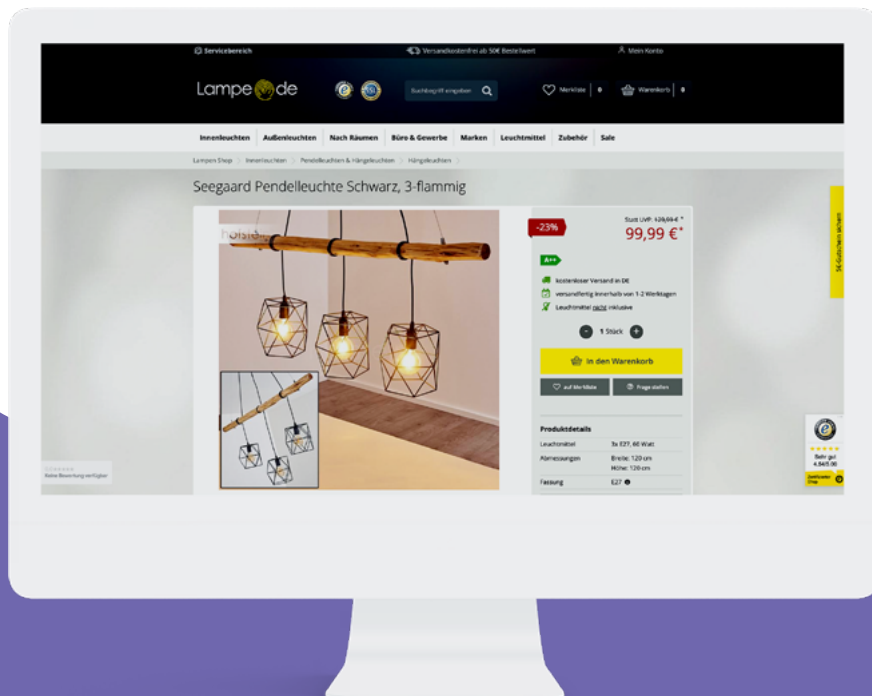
Servicebereich

Versandkostenfrei ab 50€ Bestellwert

Mein Konto

Lampe de

Suchbegriff eingeben

Merkliste 0

Warenkorb 0

Innenleuchten Außenleuchten Nach Räumen Büro & Gewerbe Marken Leuchtmittel Zubehör Sale

Lampen Shop > Innenleuchten > Pendelleuchten & Hängeleuchten > Hängeleuchten

Seegaard Pendelleuchte Schwarz, 3-flammig

-23%

Statt UVP: 129,99 € *

99,99 €*

A++

kostenloser Versand in DE

versandfertig innerhalb von 1-2 Werktagen

Leuchtmittel nicht inklusive

1 Stück

In den Warenkorb

auf Merkliste

Frage stellen

Produktdetails

| | |
|---|---|
| Leuchtmittel | 3x E27, 60 Watt |
| Abmessungen | Breite: 120 cm Höhe: 120 cm |
| Fassung | E27 |

5€ Gutschein sichern

Sehr gut 4.84/5.00

Keine Bewertung verfügbar